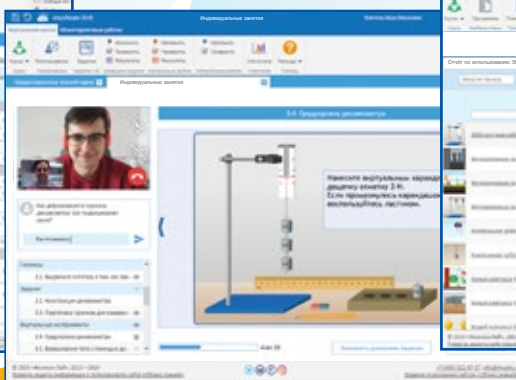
Индивидуальные занятия

5.4. Градуировка динамометра

Нанесите виртуальным карандашом делению отметку 3 Н. Если промахнулись карандашом, воспользуйтесь ластиком.

Как деформируется пружина динамометра при подвешивании груза?

Растягивается

Задания

Виртуальные инструменты

Отчёт по использованию